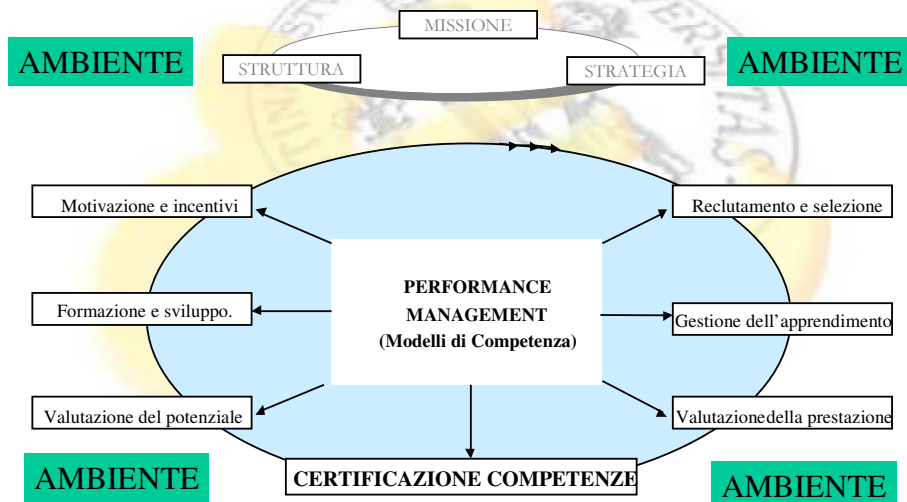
MISSIONE

AMBIENTE

STRUTTURA

STRATEGIA

AMBIENTE

Motivazione e incentivi

Reclutamento e selezione

PERFORMANCE MANAGEMENT (Modelli di Competenza)

Formazione e sviluppo.

Gestione dell'apprendimento

Valutazione del potenziale

Valutazionedella prestazione

AMBIENTE

CERTIFICAZIONE COMPETENZE

AMBIENTE